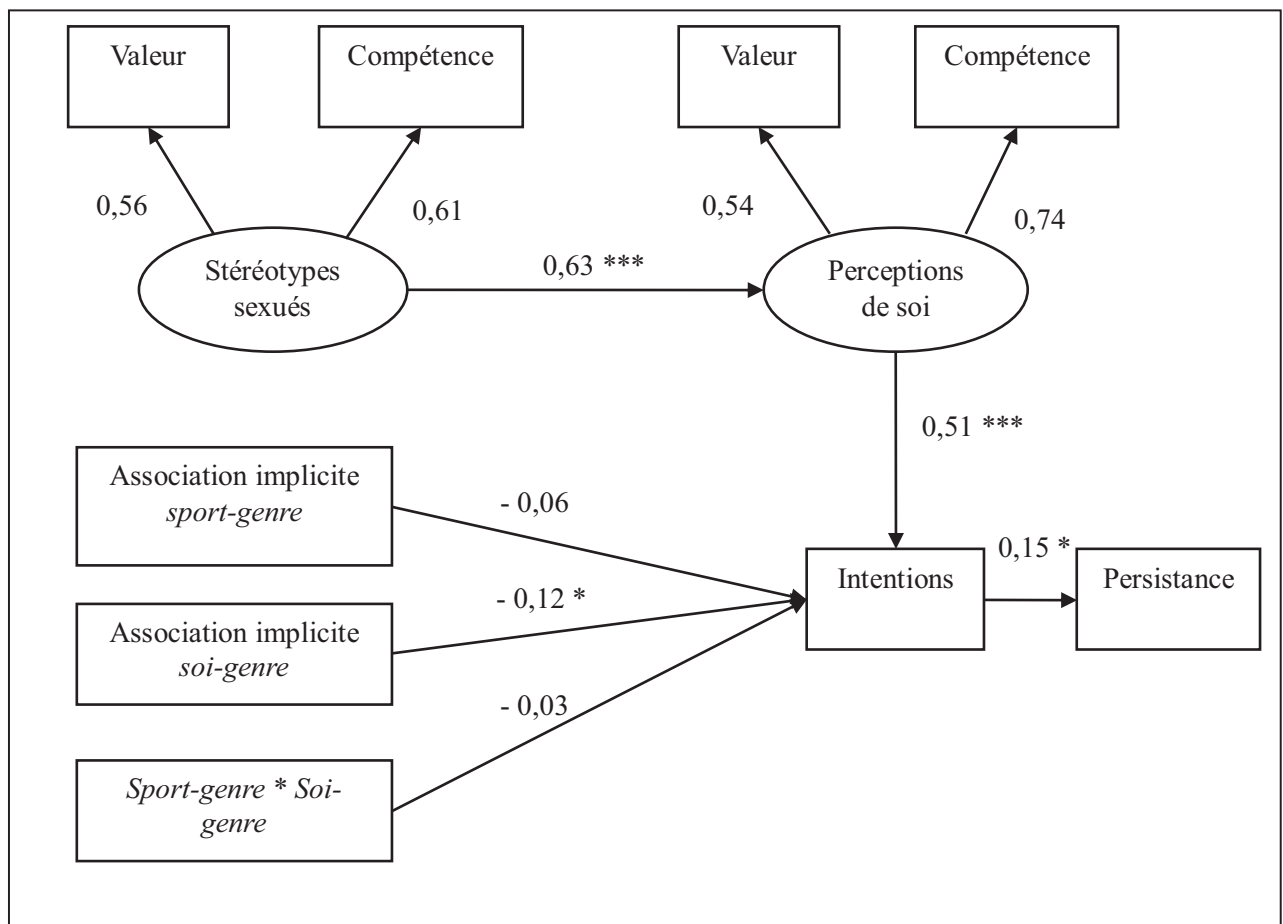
Valeur

Compétence

Valeur

Compétence

0,56

0,61

0,54

0,74

Stéréotypes sexués

0,63 ***

Perceptions de soi

0,51 ***

Association implicite *sport-genre*

- 0,06

- 0,12 *

Association implicite *soi-genre*

- 0,03

*Sport-genre * Soi-genre*

Intentions

0,15 *

Persistance